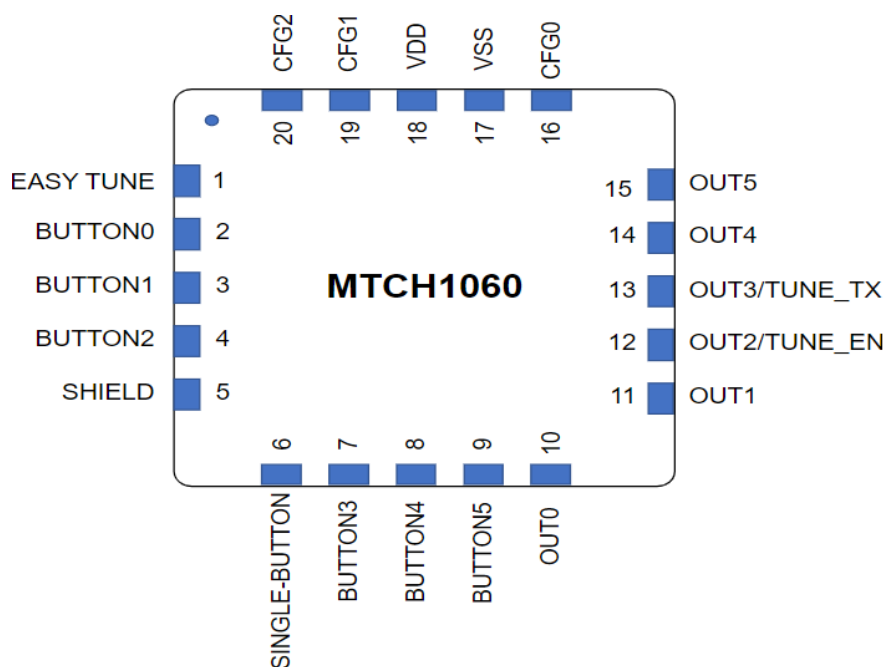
CFG2 CFG1 VDD VSS CFG0
20 19 18 17 16

EASY TUNE 1
BUTTON0 2
BUTTON1 3
BUTTON2 4
SHIELD 5

MTCH1060

15 OUT5
14 OUT4
13 OUT3/TUNE_TX
12 OUT2/TUNE_EN
11 OUT1

6 7 8 9 10
SINGLE-BUTTON BUTTON3 BUTTON4 BUTTON5 OUT0